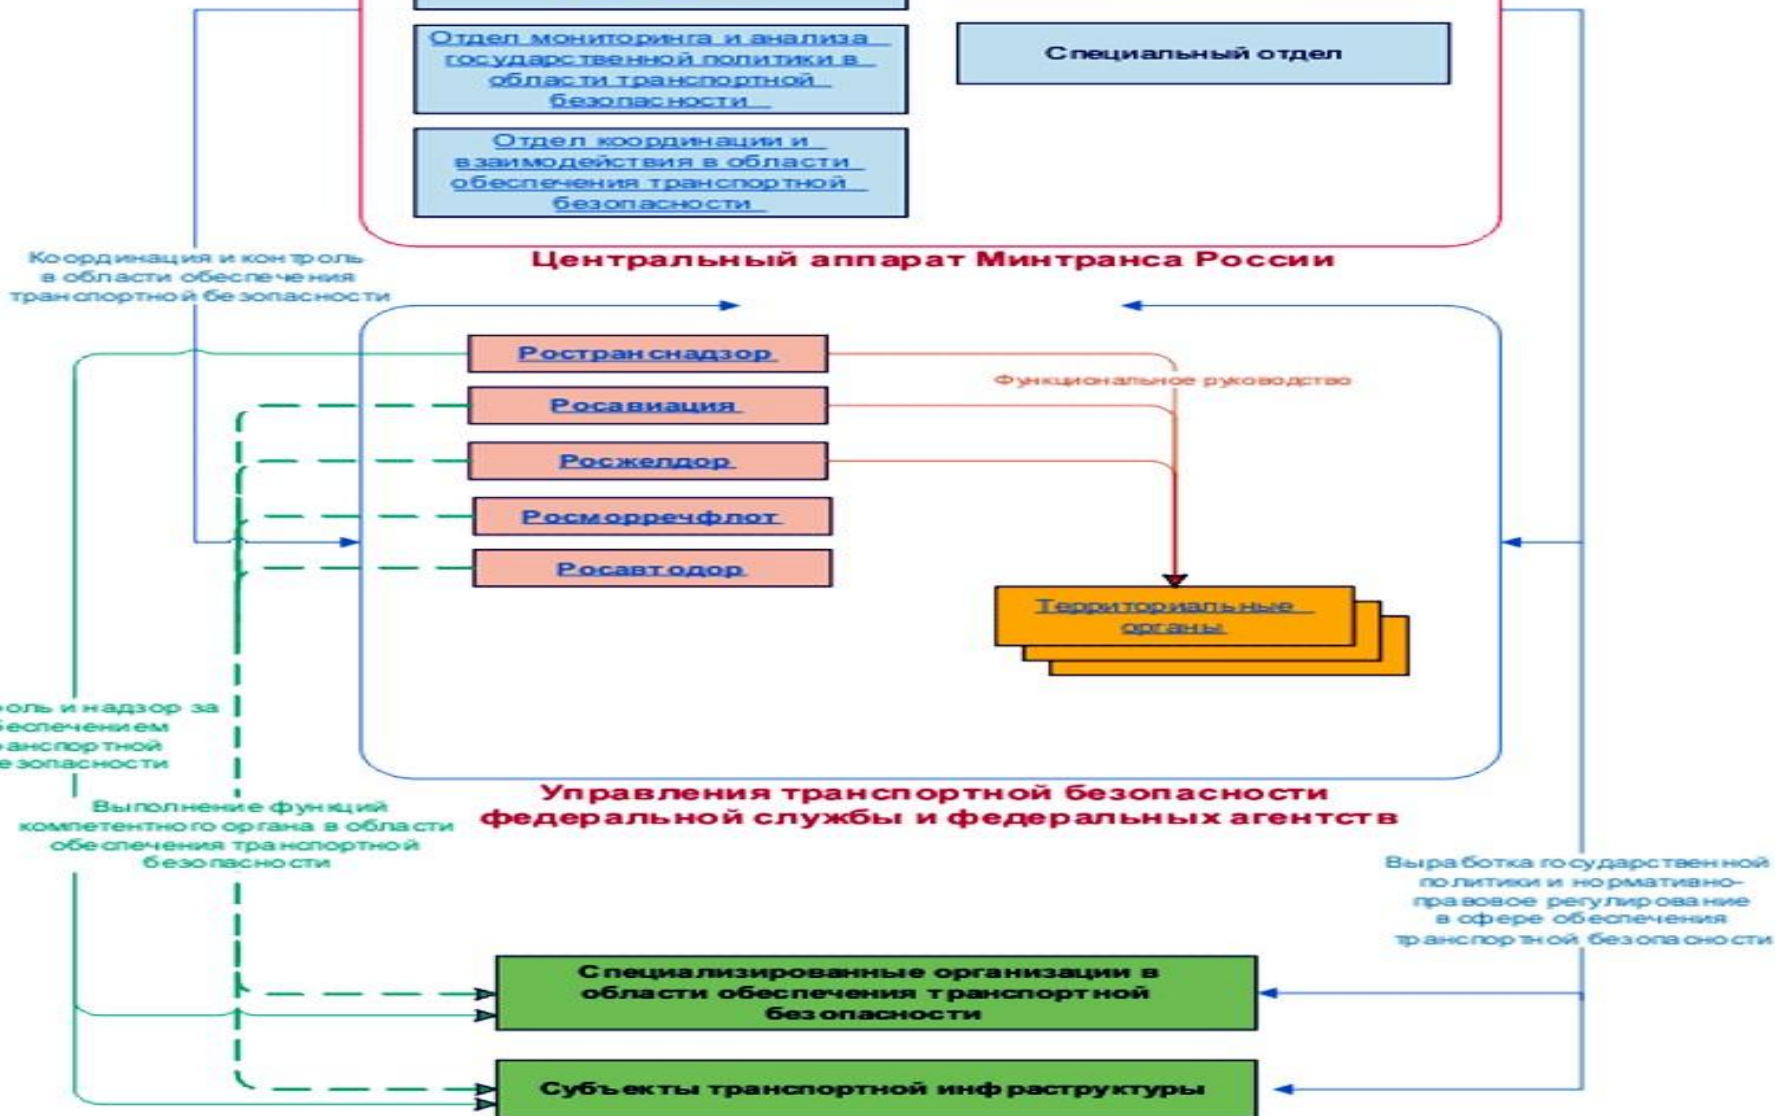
Отдел мониторинга и анализа государственной политики в области транспортной безопасности

Специальный отдел

Отдел координации и взаимодействия в области обеспечения транспортной безопасности

Центральный аппарат Минтранса России

Координация и контроль в области обеспечения транспортной безопасности

Ространснадзор

Функциональное руководство

Росавиация

Росжелдор

Росморречфлот

Росавтодор

Территориальные органы

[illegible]оль и надзор за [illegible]беспечением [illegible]анспортной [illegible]езопасности

Выполнение функций компетентного органа в области обеспечения транспортной безопасности

Управления транспортной безопасности федеральной службы и федеральных агентств

Выработка государственной политики и нормативно-правовое регулирование в сфере обеспечения транспортной безопасности

Специализированные организации в области обеспечения транспортной безопасности

Субъекты транспортной инфраструктуры